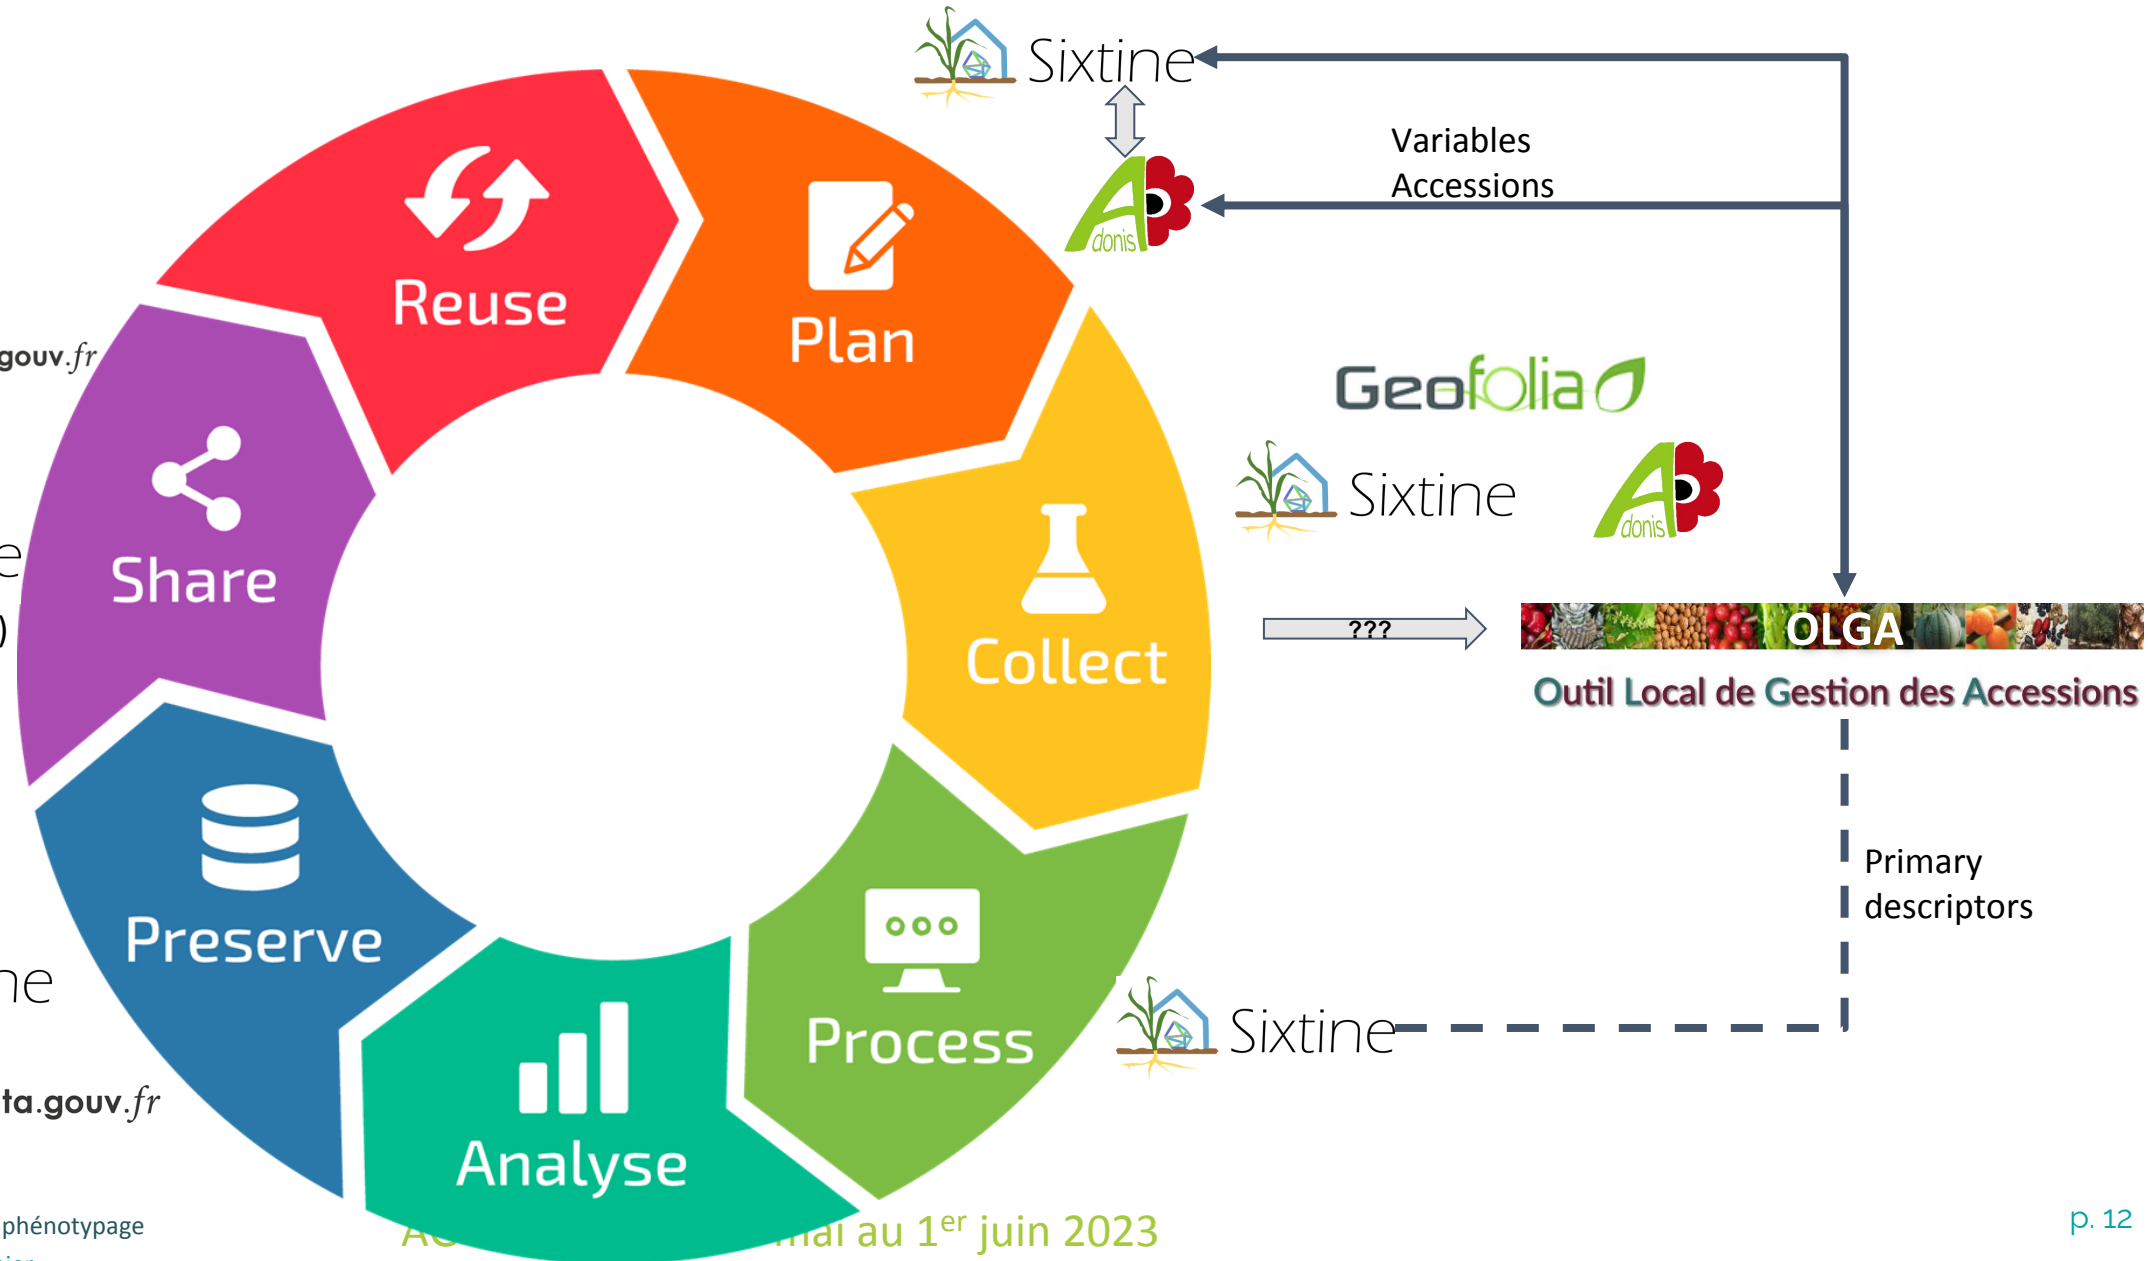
Sixtine

Variables
Accessions

donis

Reuse

Plan

gouv.fr

Share

e

)

Collect

Geofolia

Sixtine

donis

???

OLGA

Outil Local de Gestion des Accessions

Preserve

ne

Primary descriptors

Process

Sixtine

ta.gouv.fr

Analyse

phénotypage

AC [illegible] mai au 1$^{er}$ juin 2023

p. 12